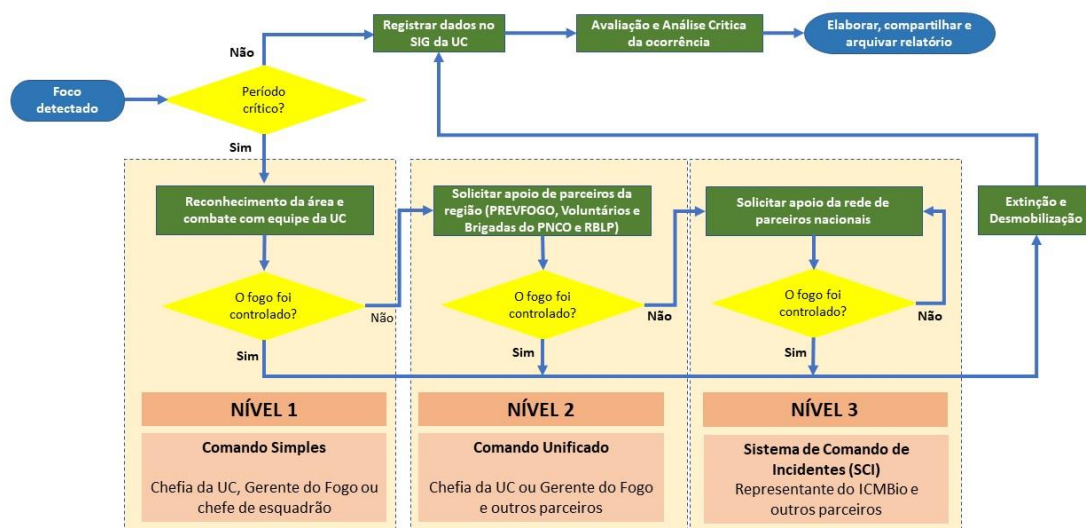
Foco detectado

Período crítico?

Não

Registrar dados no SIG da UC

Avaliação e Análise Crítica da ocorrência

Elaborar, compartilhar e arquivar relatório

Sim

Reconhecimento da área e combate com equipe da UC

O fogo foi controlado?

Não

Sim

Solicitar apoio de parceiros da região (PREVFOGO, Voluntários e Brigadas do PNCO e RBLP)

O fogo foi controlado?

Não

Sim

Solicitar apoio da rede de parceiros nacionais

O fogo foi controlado?

Não

Sim

Extinção e Desmobilização

NÍVEL 1

Comando Simples

Chefia da UC, Gerente do Fogo ou chefe de esquadrão

NÍVEL 2

Comando Unificado

Chefia da UC ou Gerente do Fogo e outros parceiros

NÍVEL 3

Sistema de Comando de Incidentes (SCI)

Representante do ICMBio e outros parceiros